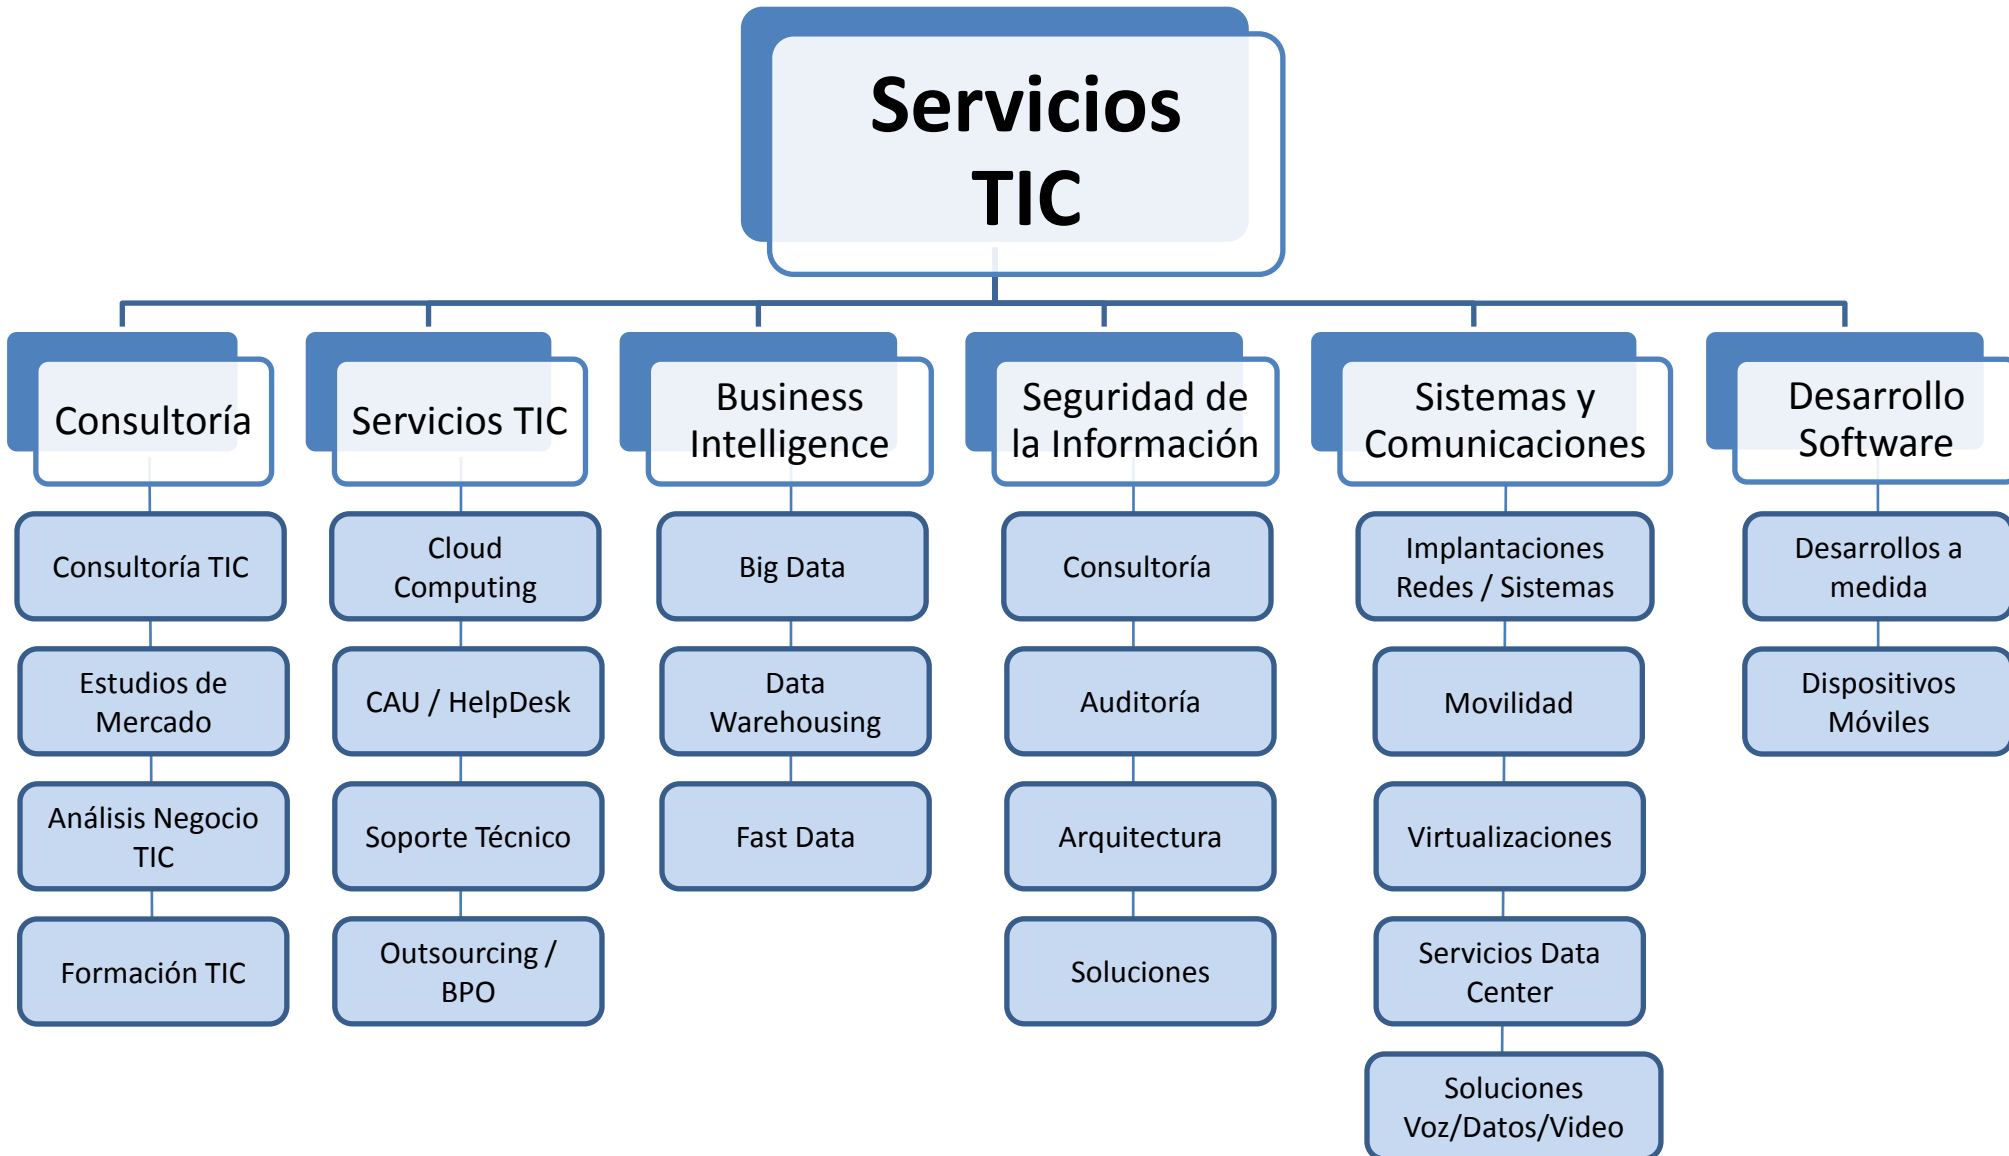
Servicios TIC

Consultoría

Consultoría TIC

Estudios de Mercado

Análisis Negocio TIC

Formación TIC

Servicios TIC

Cloud Computing

CAU / HelpDesk

Soporte Técnico

Outsourcing / BPO

Business Intelligence

Big Data

Data Warehousing

Fast Data

Seguridad de la Información

Consultoría

Auditoría

Arquitectura

Soluciones

Sistemas y Comunicaciones

Implantaciones Redes / Sistemas

Movilidad

Virtualizaciones

Servicios Data Center

Soluciones Voz/Datos/Video

Desarrollo Software

Desarrollos a medida

Dispositivos Móviles